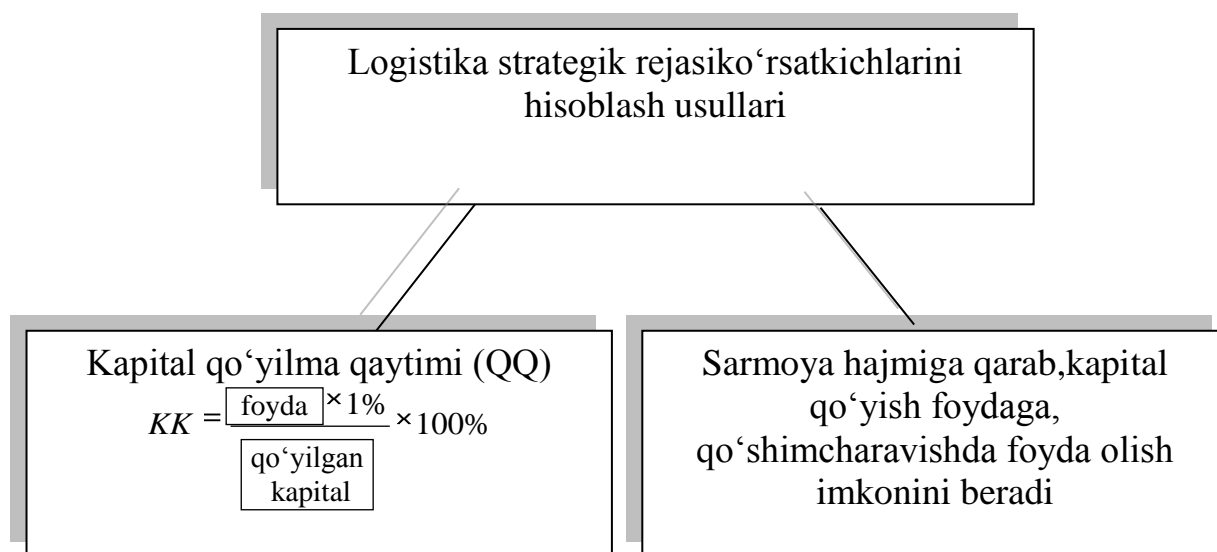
Logistika strategik rejasiko‘rsatkichlarini hisoblash usullari

Kapital qo‘yilma qaytimi (QQ)

$KK = \frac{\text{foyda} \times 1\%}{\text{qo‘yilgan kapital}} \times 100\%$

Sarmoya hajmiga qarab,kapital qo‘yish foydaga, qo‘shimcharavishda foyda olish imkonini beradi